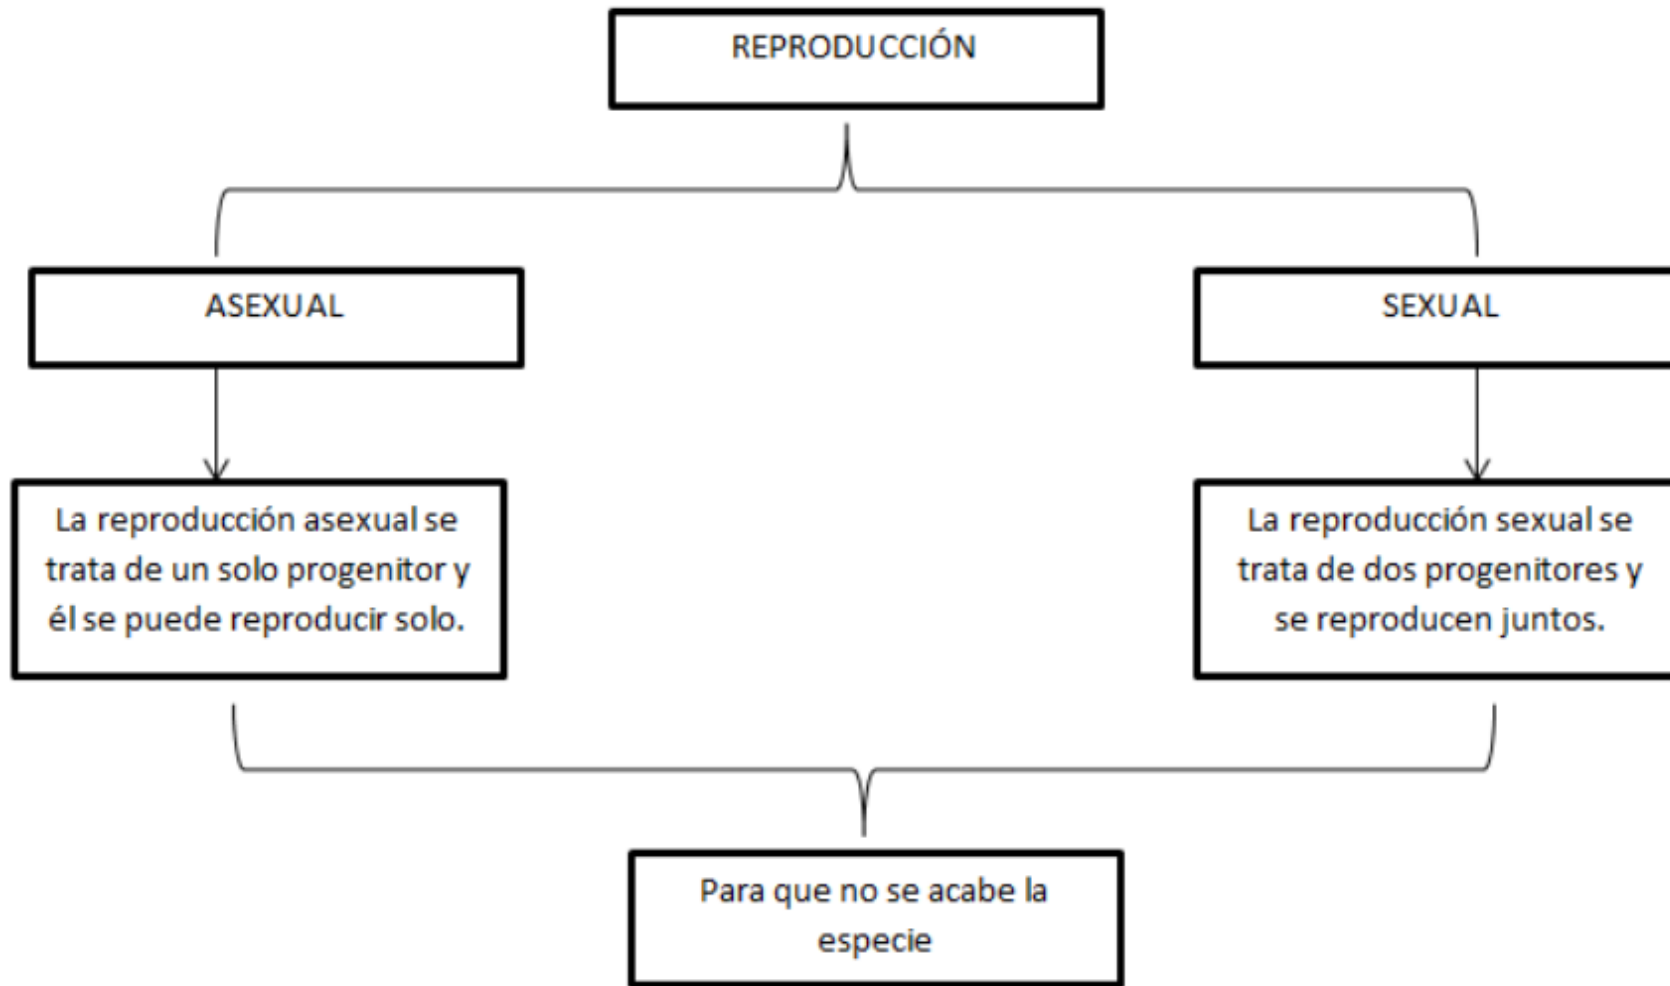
REPRODUCCIÓN

ASEXUAL

SEXUAL

La reproducción asexual se trata de un solo progenitor y él se puede reproducir solo.

La reproducción sexual se trata de dos progenitores y se reproducen juntos.

Para que no se acabe la especie